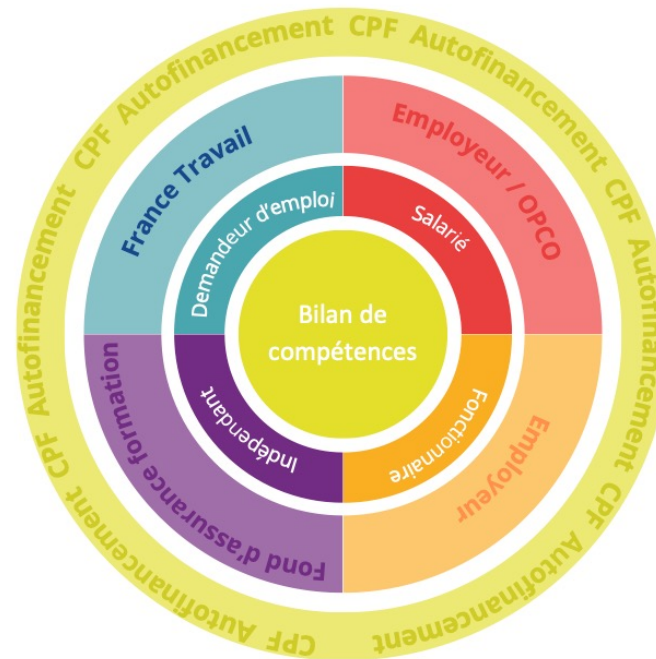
Bilan de compétences

Demandeur d'emploi
France Travail

Salarié
Employeur / OPCO

Fonctionnaire
Employeur

Indépendant
Fond d'assurance formation

CPF Autofinancement CPF Autofinancement CPF Autofinancement CPF Autofinancement CPF Autofinancement CPF Autofinancement